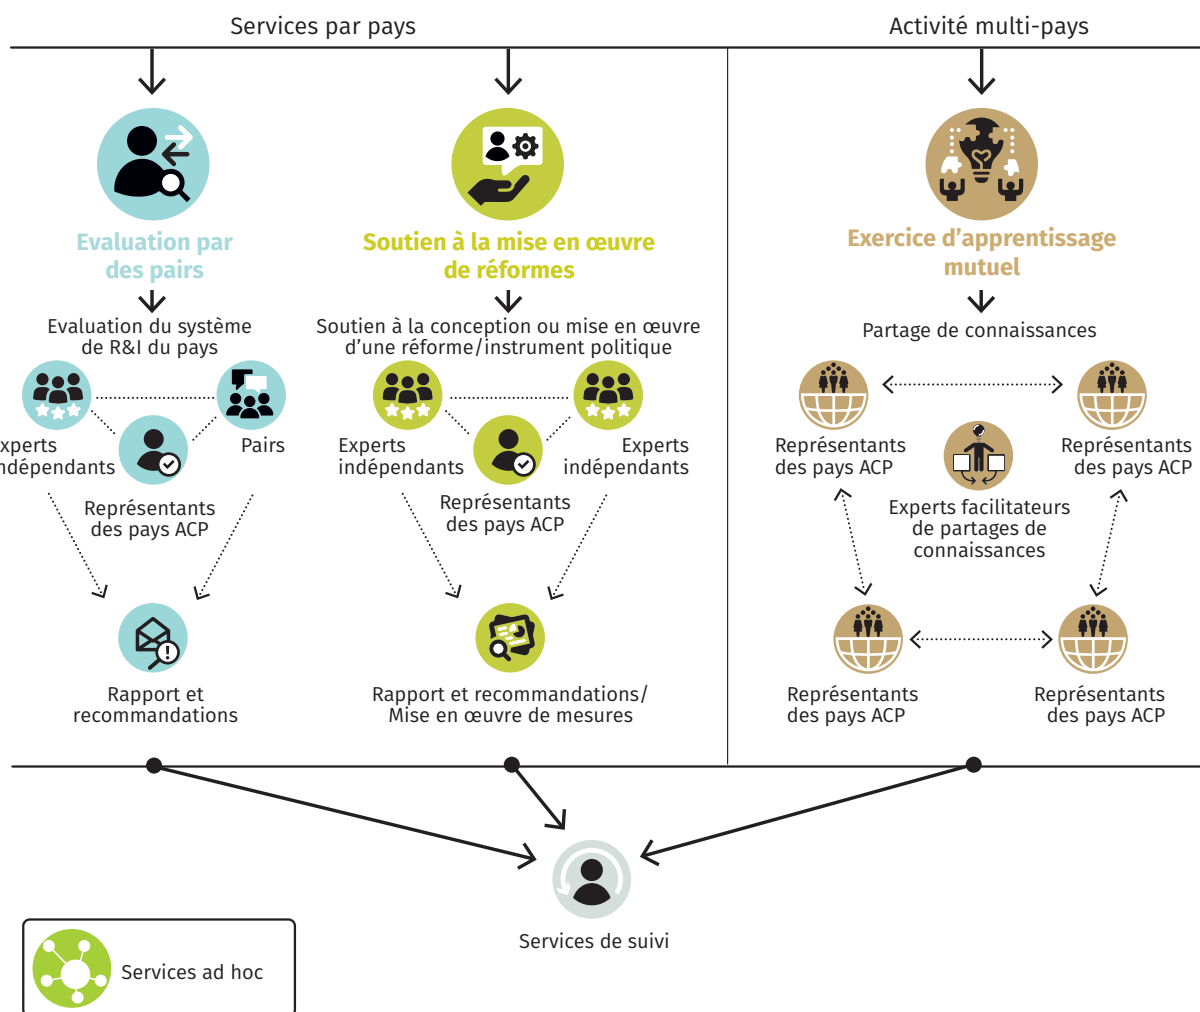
Services par pays

Activité multi-pays

Evaluation par des pairs

Evaluation du système de R&I du pays

xperts ndépendants

Pairs

Représentants des pays ACP

Rapport et recommandations

Soutien à la mise en œuvre de réformes

Soutien à la conception ou mise en œuvre d'une réforme/instrument politique

Experts indépendants

Experts indépendants

Représentants des pays ACP

Rapport et recommandations/ Mise en œuvre de mesures

Exercice d'apprentissage mutuel

Partage de connaissances

Représentants des pays ACP

Représentants des pays ACP

Experts facilitateurs de partages de connaissances

Représentants des pays ACP

Représentants des pays ACP

Services de suivi

Services ad hoc